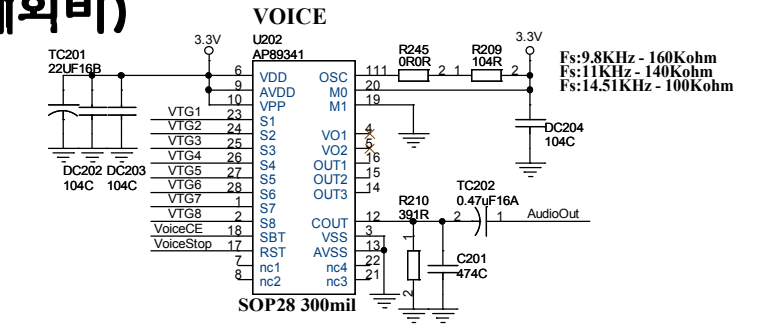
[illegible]외비)

VOICE

3.3V
U202
AP89341
TC201
22UF16B
6 VDD
9 AVDD
10 VPP
VTG1 23 S1
VTG2 24 S2
VTG3 25 S3
VTG4 26 S4
VTG5 27 S5
VTG6 28 S6
VTG7 1 S7
VTG8 2 S8
VoiceCE 18 SBT
VoiceStop 17 RST
7 nc1
8 nc2
DC202 104C
DC203 104C
OSC 11
M0 20
M1 19
VO1 4
VO2 5
OUT1 16
OUT2 15
OUT3 14
COUT 12
VSS 3
AVSS 13
nc4 22
nc3 21
R245
0R0R
1 2
R209
104R
2 1 2
3.3V
Fs:9.8KHz - 160Kohm
Fs:11KHz - 140Kohm
Fs:14.51KHz - 100Kohm
DC204
104C
R210
391R
TC202
0.47uF16A
2 1
AudioOut
1
2
C201
474C
SOP28 300mil